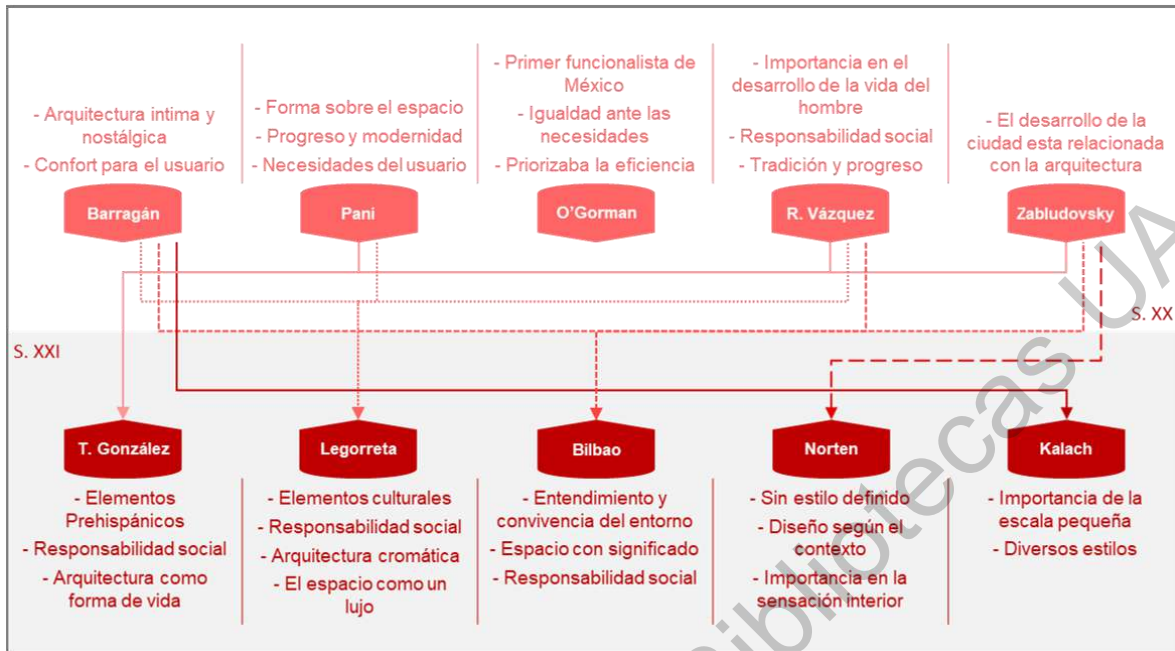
- Arquitectura intima y nostálgica
- Confort para el usuario

Barragán

- Forma sobre el espacio
- Progreso y modernidad
- Necesidades del usuario

Pani

- Primer funcionalista de México
- Igualdad ante las necesidades
- Priorizaba la eficiencia

O'Gorman

- Importancia en el desarrollo de la vida del hombre
- Responsabilidad social
- Tradición y progreso

R. Vázquez

- El desarrollo de la ciudad esta relacionada con la arquitectura

Zabludovsky

S. XX

S. XXI

T. González

- Elementos Prehispánicos
- Responsabilidad social
- Arquitectura como forma de vida

Legorreta

- Elementos culturales
- Responsabilidad social
- Arquitectura cromática
- El espacio como un lujo

Bilbao

- Entendimiento y convivencia del entorno
- Espacio con significado
- Responsabilidad social

Norten

- Sin estilo definido
- Diseño según el contexto
- Importancia en la sensación interior

Kalach

- Importancia de la escala pequeña
- Diversos estilos

Bibliotecas UA